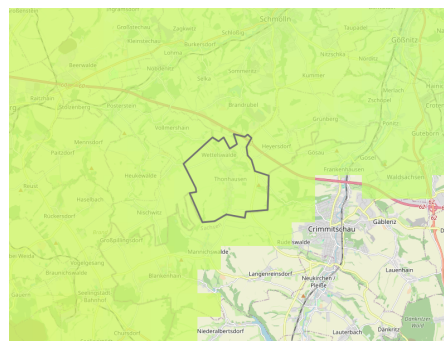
Schmölln
Gößnitz
Großstöbnitz
Zagkwitz
Schloditz
Tautenhain
Kimmelbach
Burkersdorf
Lohma
Nöbdenitz
Beerwalde
Selka
Sommeritz
Kummer
Nörditz
Bethenhausen
Altkirchen
Zschöpel
Brandrübel
Ponitz
Bettelhain
Gödeinberg
Romschütz
Vollmershain
Grünberg
Wettelswalde
Heyersdorf
Selzau
Paitzdorf
Mennsdorf
Pfarrhausen
Frankenhausen
Heukewalde
Waldsachsen
Reust
Hauröda
Mohlsdorf
Rußdorf
Crimmitschau
Gablenz
Großenstein
Mannichswalde
Rudelswalde
Weide
Brückenschänke
Braunichswalde
Langenreinsdorf
Lauenhain
Neukirchen/Pleiße
Seelingstädt
Bahnhof
Chursdorf
Niederalbertsdorf
Lauterbach
Dänkritz
Dänkritzer Wald